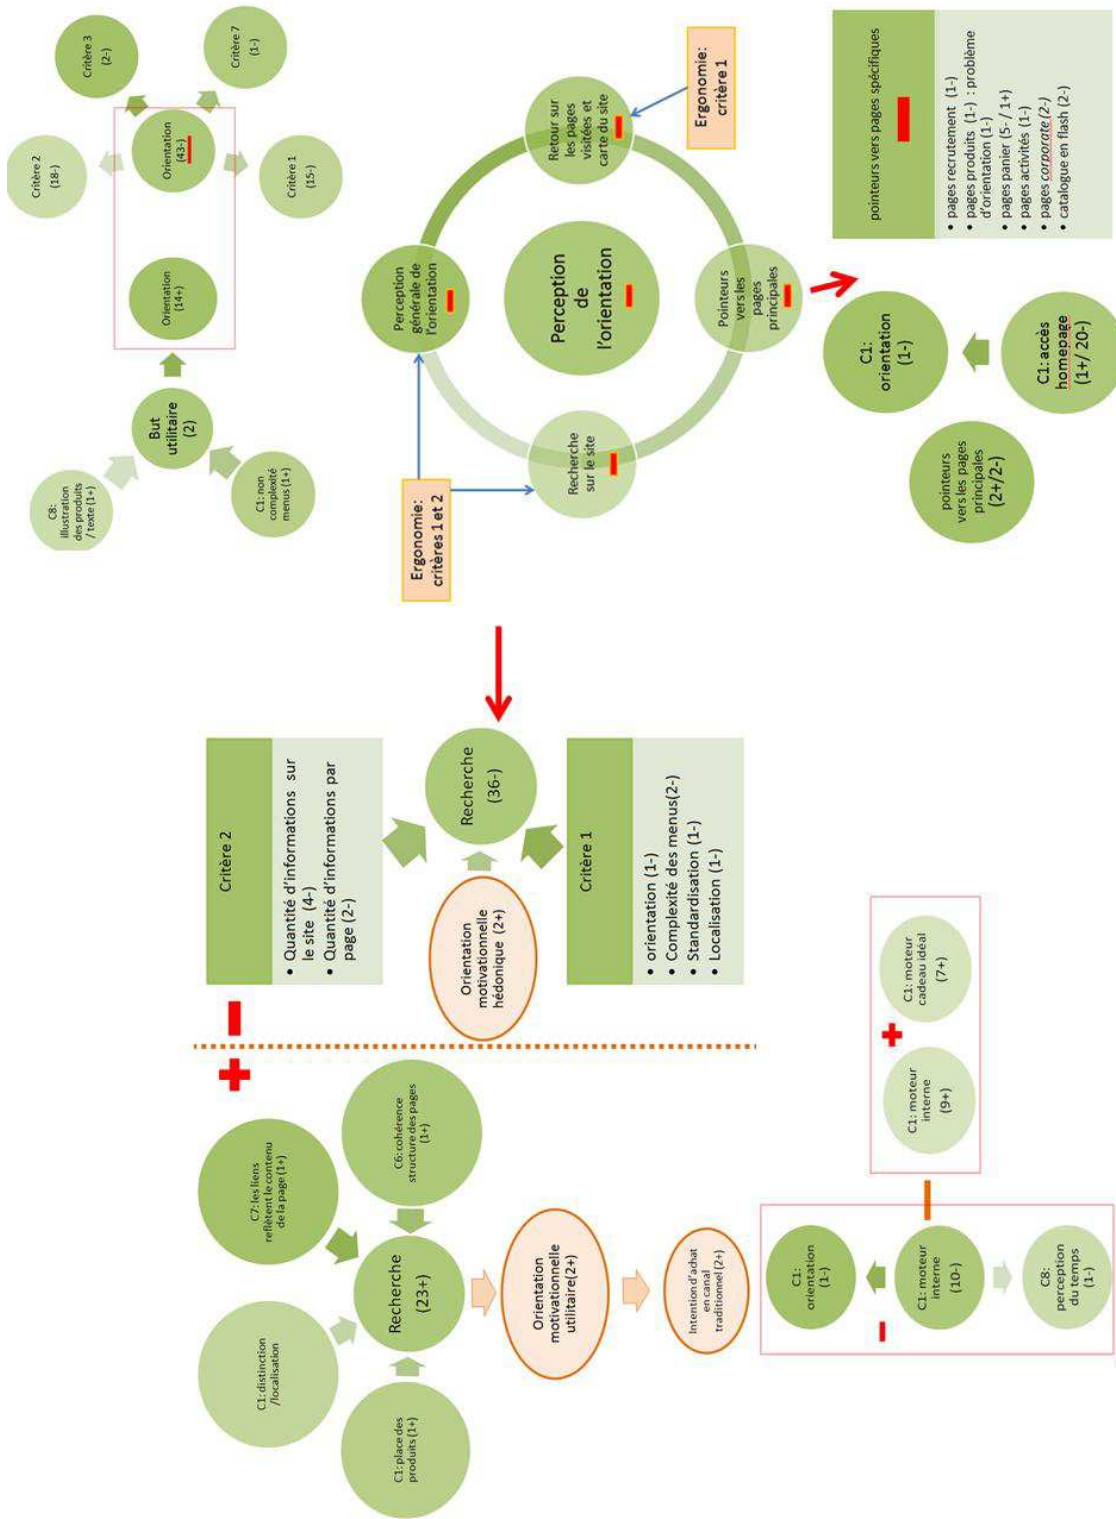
Critère 3 (2-)

Critère 7 (1-)

Critère 2 (18-)

Orientation (43-)

Critère 1 (15-)

Orientation (14+)

C8: illustration des produits / texte (1+)

But utilitaire (2)

C1: non complexité menus (1+)

Ergonomie: critère 1

pointeurs vers pages spécifiques

- pages recrutement (1-)
- pages produits (1-) : problème d'orientation (1-)
- pages panier (5- / 1+)
- pages activités (1-)
- pages corporate (2-)
- catalogue en flash (2-)

Retour sur les pages visitées et carte du site

Perception générale de l'orientation

Perception de l'orientation

Pointeurs vers les pages principales

Recherche sur le site

Ergonomie: critères 1 et 2

C1: orientation (1-)

C1: accès homepage (1+/ 20-)

pointeurs vers les pages principales (2+/2-)

Critère 2

- Quantité d'informations sur le site (4-)
- Quantité d'informations par page (2-)

Recherche (36-)

Orientation motivationnelle hédonique (2+)

Critère 1

- orientation (1-)
- Complexité des menus(2-)
- Standardisation (1-)
- Localisation (1-)

C7: les liens reflètent le contenu de la page (1+)

C6: cohérence structure des pages (1+)

C1: distinction /localisation

Recherche (23+)

Orientation motivationnelle utilitaire(2+)

Intention d'achat en canal traditionnel (2+)

C1: place des produits (1+)

C1: moteur cadeau idéal (7+)

C1: moteur interne (9+)

C1: orientation (1-)

C1: moteur interne (10-)

C8: perception du temps (1-)